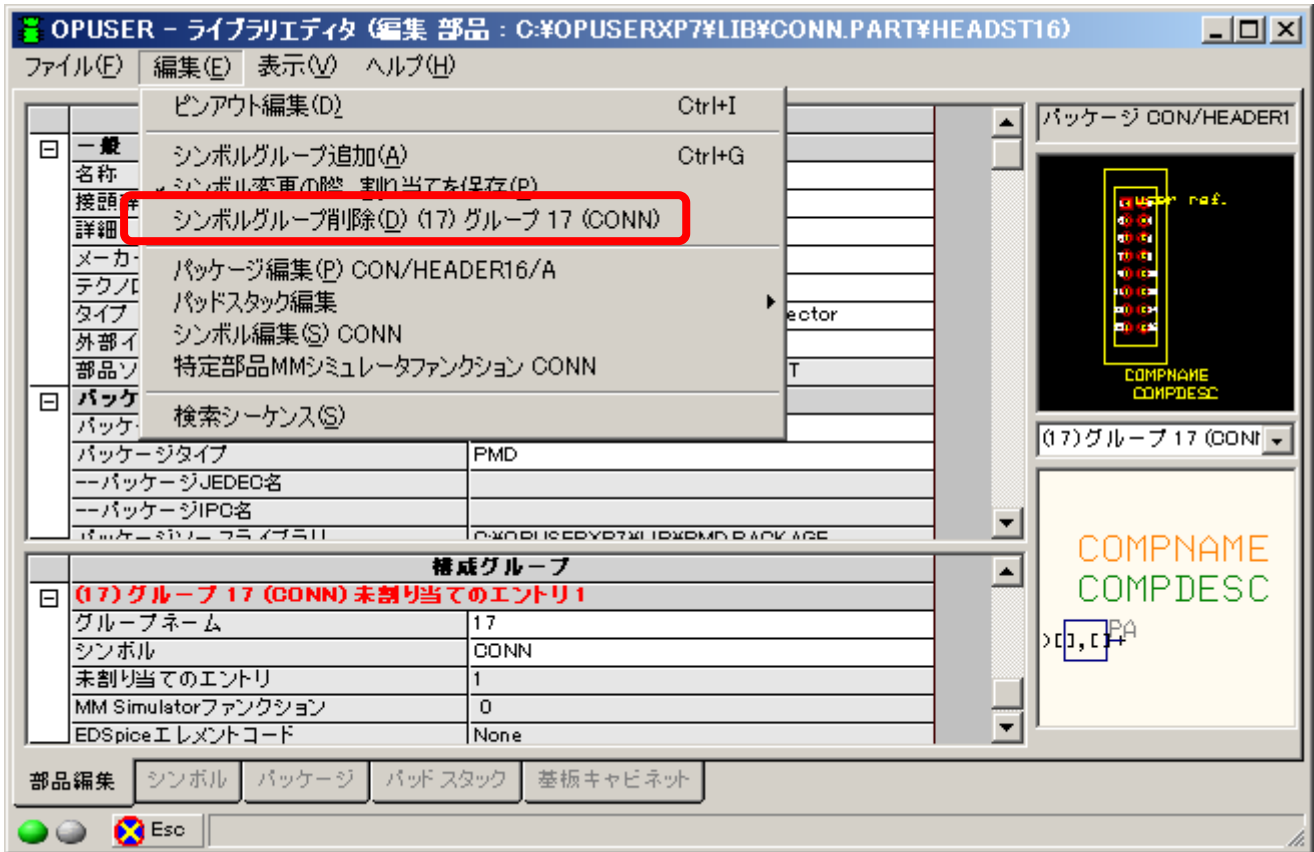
OPUSER – ライブラリエディタ (編集 部品 : C:¥OPUSERXP7¥LIB¥CONN.PART¥HEADST16)

ファイル(F) 編集(E) 表示(V) ヘルプ(H)

ピンアウト編集(D) Ctrl+I
シンボルグループ追加(A) Ctrl+G
シンボル変更の際、割り当てを保存(P)
シンボルグループ削除(D) (17) グループ 17 (CONN)
パッケージ編集(P) CON/HEADER16/A
パッドスタック編集
シンボル編集(S) CONN
特定部品MMシミュレータファンクション CONN
検索シーケンス(S)

一般
名称
接頭
詳細
メーカ
テクノ
タイプ ector
外部イ
部品ソ T
パッケ
パッケ
パッケージタイプ PMD
--パッケージJEDEC名
--パッケージIPC名
パッケージソースライブラリ C:¥OPUSERXP7¥LIB¥PMD.PACKAGE

構成グループ
(17) グループ 17 (CONN) 未割り当てのエントリ1
グループネーム 17
シンボル CONN
未割り当てのエントリ 1
MM Simulatorファンクション 0
EDSpiceエレメントコード None

パッケージ CON/HEADER1
ref.
COMPNAME
COMPDESC
(17)グループ 17 (CON
COMPNAME
COMPDESC
PA

部品編集 シンボル パッケージ パッド スタック 基板キャビネット
Esc